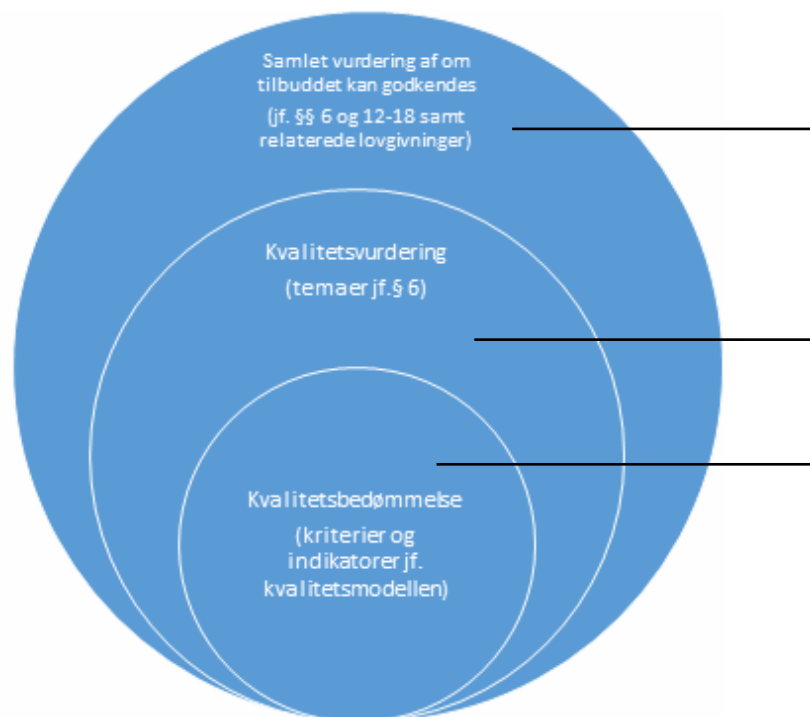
Samlet vurdering af om tilbuddet kan godkendes
(jf. §§ 6 og 12-18 samt relaterede lovgivninger)

Kvalitetsvurdering
(temaer jf. § 6)

Kvalitetsbedømmelse
(kriterier og indikatorer jf. kvalitetsmodellen)